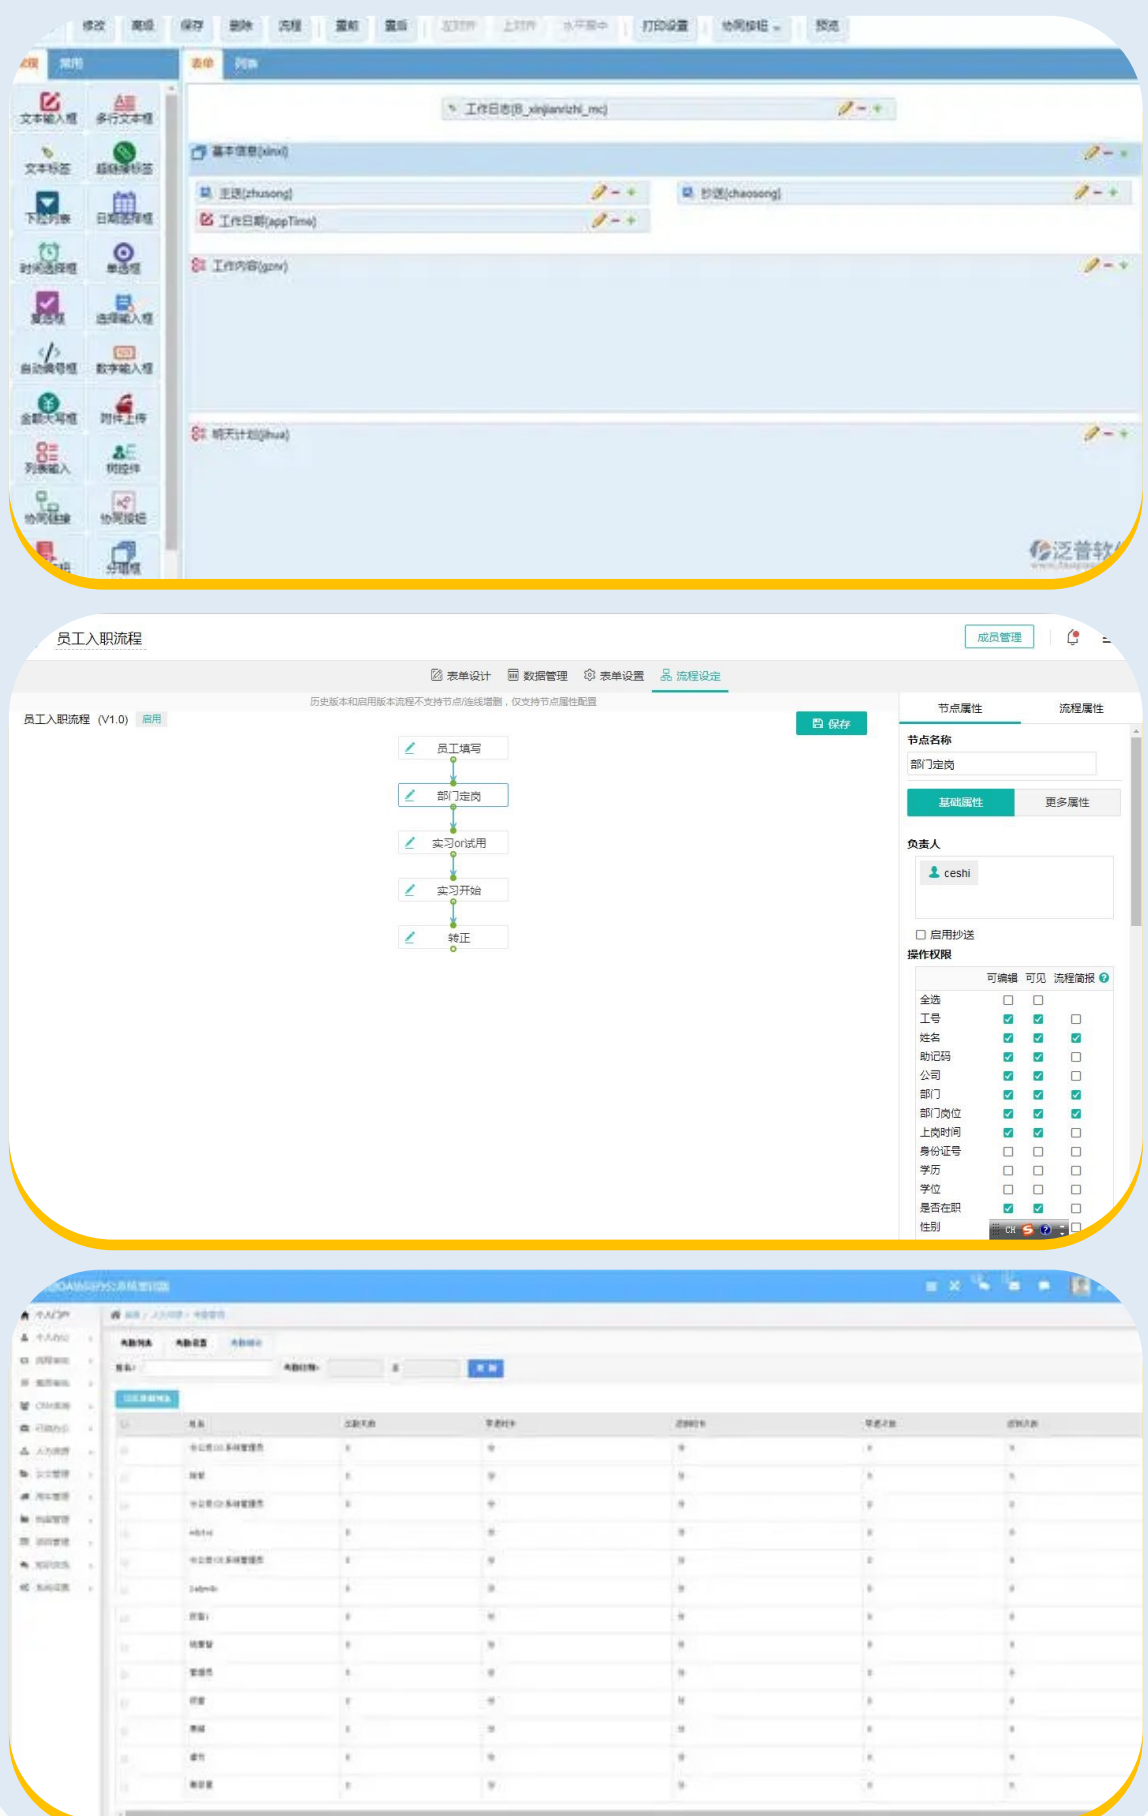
修改 | 高级 | 保存 | 删除 | 流程 | 重前 | 置后 | 上对齐 | 下对齐 | 水平居中 | 打印设置 | 协同按钮 | 预览

常用

表单 | 列表

文本输入框 | 多行文本框 | 文本标签 | 超链接标签 | 下拉列表 | 日期选择框 | 时间选择框 | 单选框 | 复选框 | 选项输入框 | 自动编号框 | 数字输入框 | 金额大写框 | 附件上传 | 列表输入 | 树控件 | 协同链接 | 协同按钮 | 分组框

工作日志(B_xinjianrizhi_mc)

基本信息(xinxi)

主送(zhusong)

抄送(chaosong)

工作日期(appTime)

工作内容(gznr)

明天计划(jihua)

泛普软件

员工入职流程

成员管理

表单设计 | 数据管理 | 表单设置 | 流程设定

历史版本和启用版本流程不支持节点/连线增删，仅支持节点属性配置

员工入职流程 (V1.0) 启用

保存

员工填写

部门定岗

实习or试用

实习开始

转正

节点属性 | 流程属性

节点名称

部门定岗

基础属性 | 更多属性

负责人

ceshi

启用抄送

操作权限

| | 可编辑 | 可见 | 流程简报 |
|---|---|---|---|
| 全选 | | | |
| 工号 | ☑ | ☑ | ☐ |
| 姓名 | ☑ | ☑ | ☑ |
| 助记码 | ☑ | ☑ | ☐ |
| 公司 | ☑ | ☑ | ☐ |
| 部门 | ☑ | ☑ | ☑ |
| 部门岗位 | ☑ | ☑ | ☑ |
| 上岗时间 | ☑ | ☑ | ☐ |
| 身份证号 | ☐ | ☐ | ☐ |
| 学历 | ☐ | ☐ | ☐ |
| 学位 | ☐ | ☐ | ☐ |
| 是否在职 | ☑ | ☑ | ☐ |
| 性别 | | | ☐ |

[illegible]